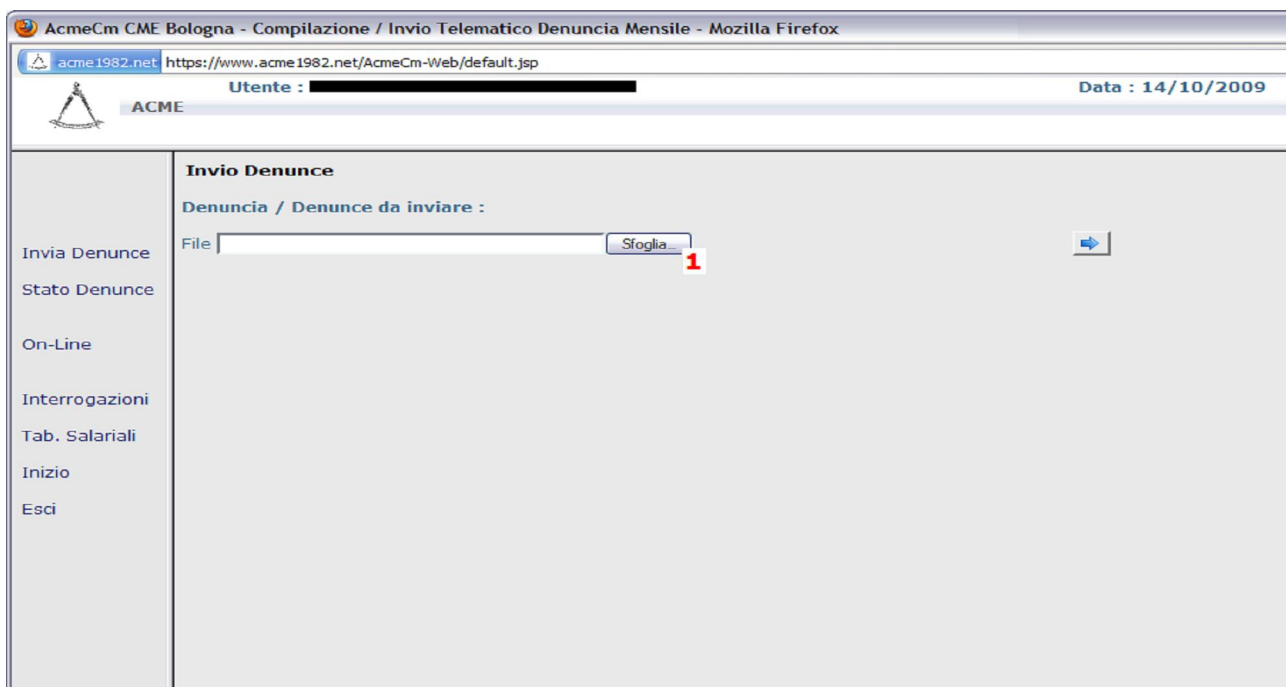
AcmeCm CME Bologna - Compilazione / Invio Telematico Denuncia Mensile - Mozilla Firefox

acme1982.net https://www.acme1982.net/AcmeCm-Web/default.jsp

Utente : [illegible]

Data : 14/10/2009

ACME

Invio Denunce

Denuncia / Denunce da inviare :

File

Sfoglia...

1

Invia Denunce

Stato Denunce

On-Line

Interrogazioni

Tab. Salariali

Inizio

Esci